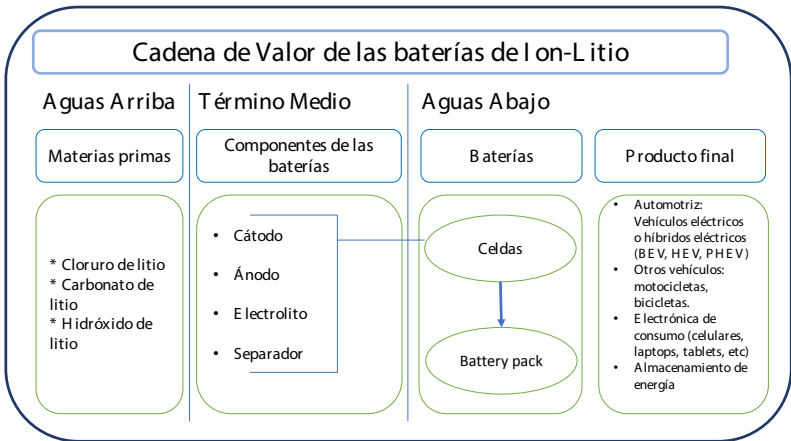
Cadena de Valor de las baterías de Ion-Litio

Aguas Arriba

Materias primas

* Cloruro de litio
* Carbonato de litio
* Hidróxido de litio

Término Medio

Componentes de las baterías

• Cátodo
• Ánodo
• Electrolito
• Separador

Aguas Abajo

Baterías

Celdas

Battery pack

Producto final

• Automotriz: Vehículos eléctricos o híbridos eléctricos (BEV, HEV, PHEV)
• Otros vehículos: motocicletas, bicicletas.
• Electrónica de consumo (celulares, laptops, tablets, etc)
• Almacenamiento de energía